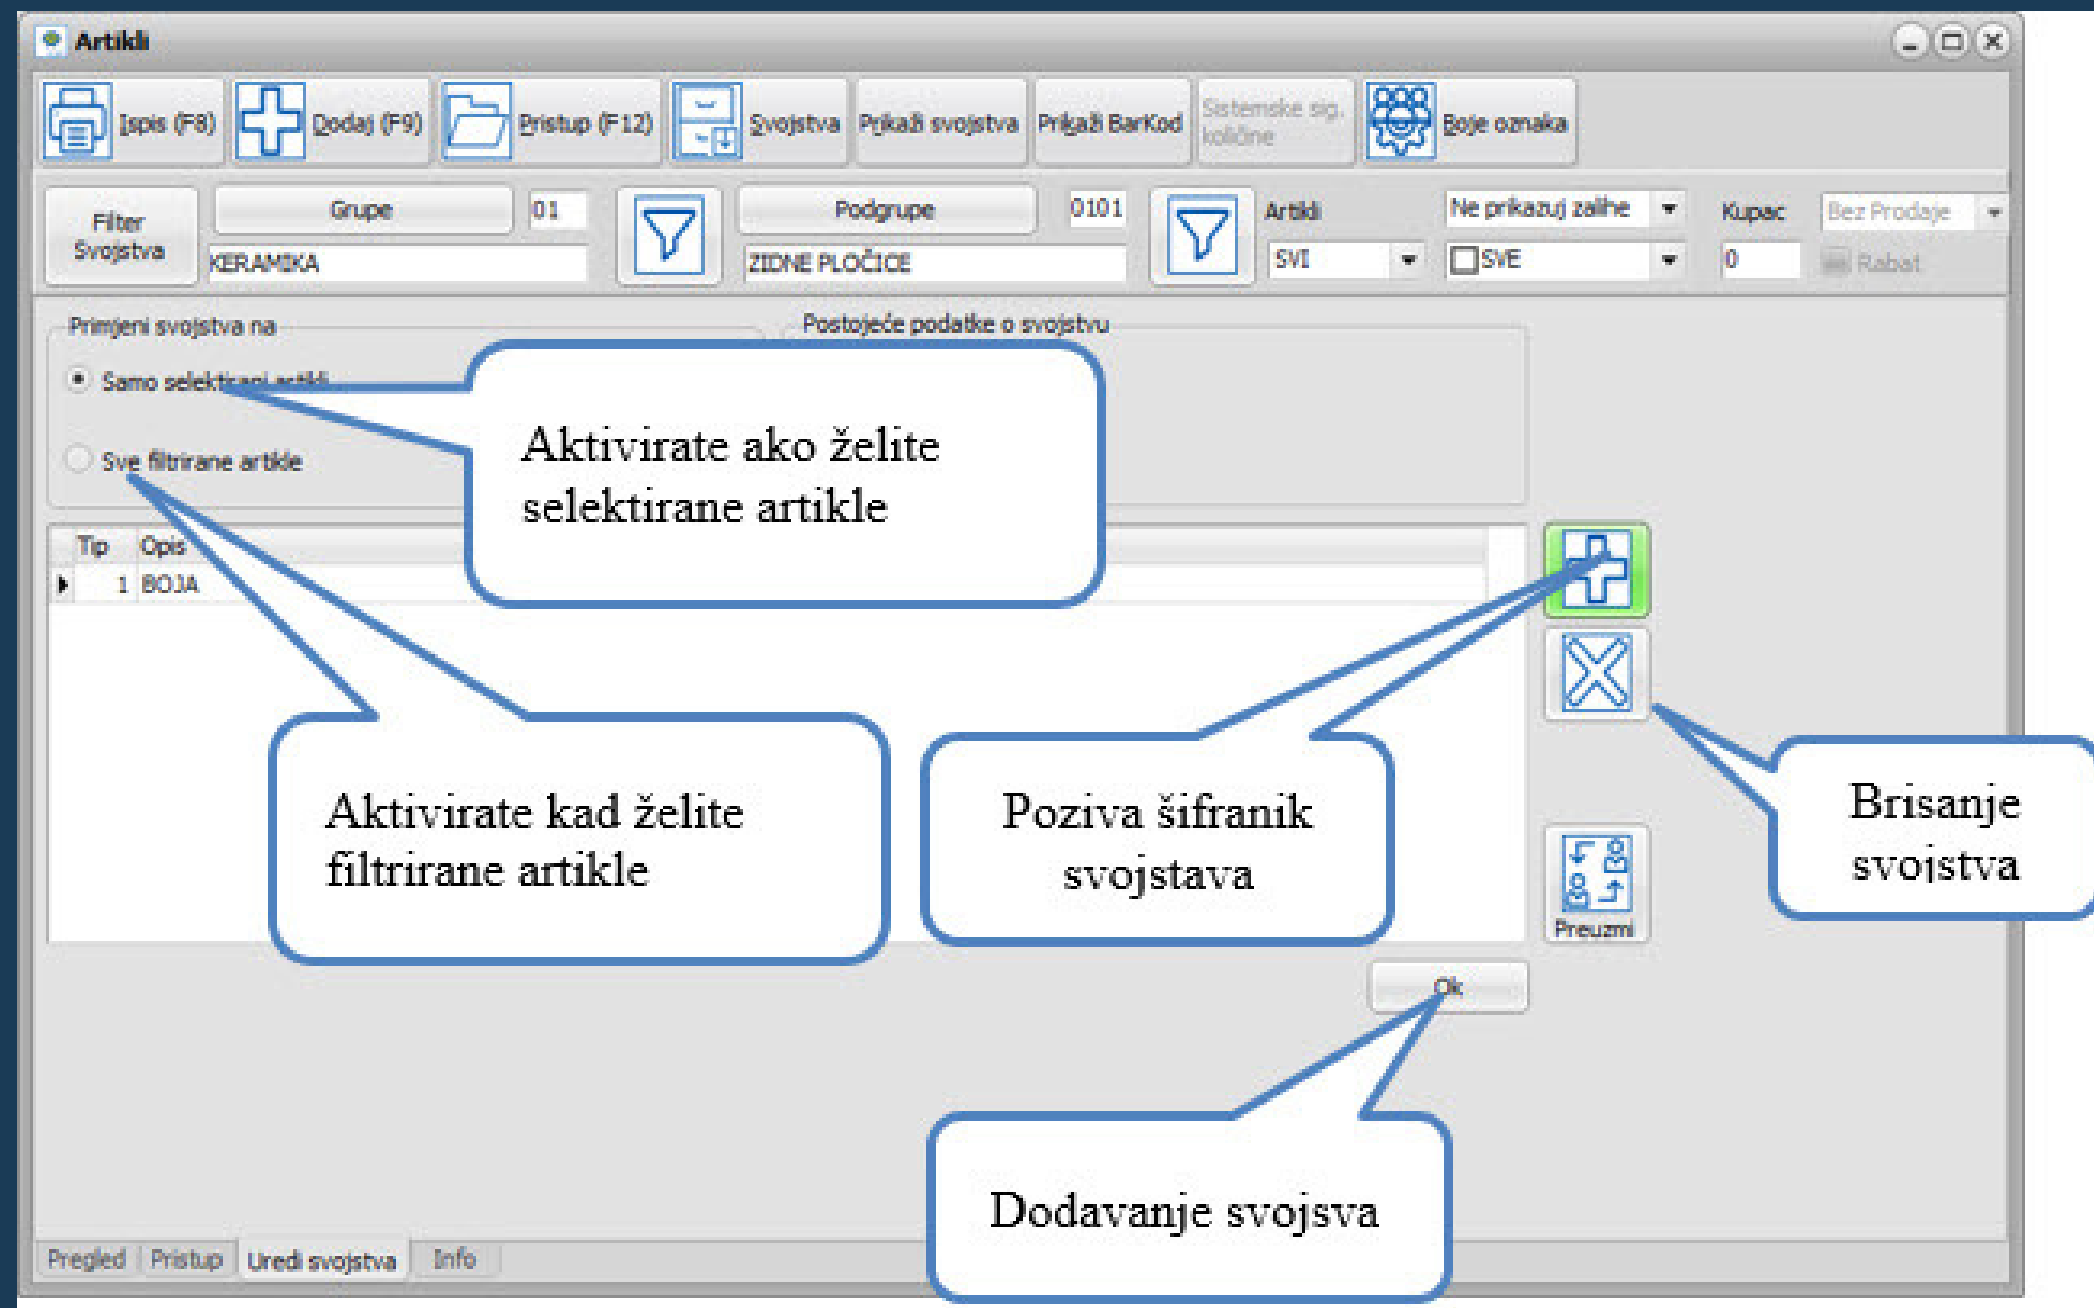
Artikli

Ispis (F8) Dodaj (F9) Pristup (F12) Svojstva Prikaži svojstva Prikaži BarKod Sistemske sig. količine Boje oznaka

Filter Svojstva | Grupe | 01 | Podgrupe | 0101 | Artikli | Ne prikazuj zalihe | Kupac | Bez Prodaje
KERAMIKA | ZIDNE PLOČICE | SVI | SVE | 0 | Rabat

Primjeni svojstva na
Samo selektirani artikli
Sve filtrirane artikle

Postojeće podatke o svojstvu

| Tip | Opis |
|---|---|
| 1 | BOJA |

Preuzmi

Ok

Aktivirate ako želite selektirane artikle

Aktivirate kad želite filtrirane artikle

Poziva šifranik svojstava

Brisanje svojstva

Dodavanje svojsva

Pregled Pristup Uredi svojstva Info